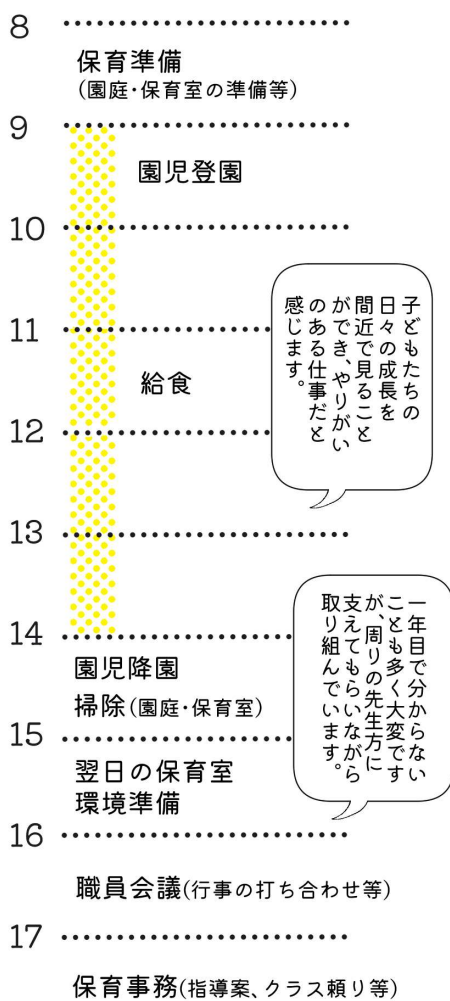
8

保育準備
(園庭・保育室の準備等)

9

園児登園

10

子どもたちの日々の成長を間近で見ることができ、やりがいのある仕事だと感じます。

11

給食

12

13

一年目で分からないことも多く大変ですが、周りの先生方に支えてもらいながら取り組んでいます。

14

園児降園
掃除(園庭・保育室)

15

翌日の保育室環境準備

16

職員会議(行事の打ち合わせ等)

17

保育事務(指導案、クラス頼り等)